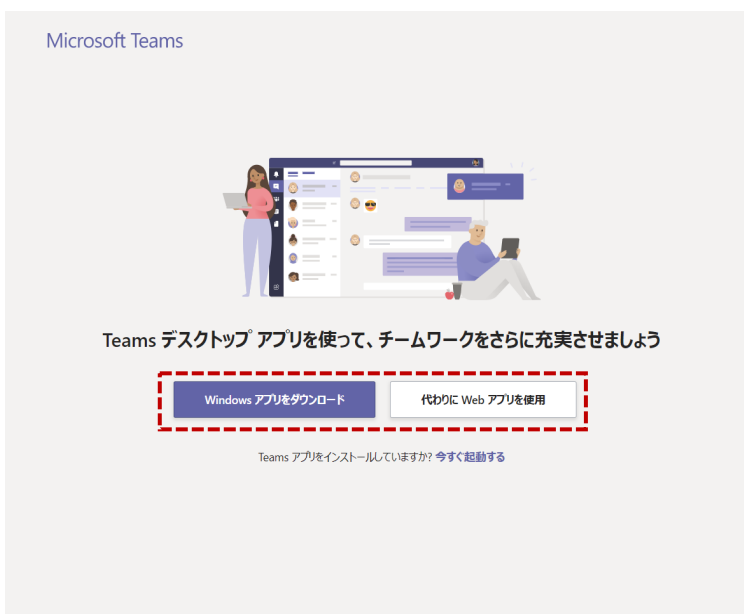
Microsoft Teams

Teams デスクトップ アプリを使って、チームワークをさらに充実させましょう

Windows アプリをダウンロード

代わりに Web アプリを使用

Teams アプリをインストールしていますか? 今すぐ起動する